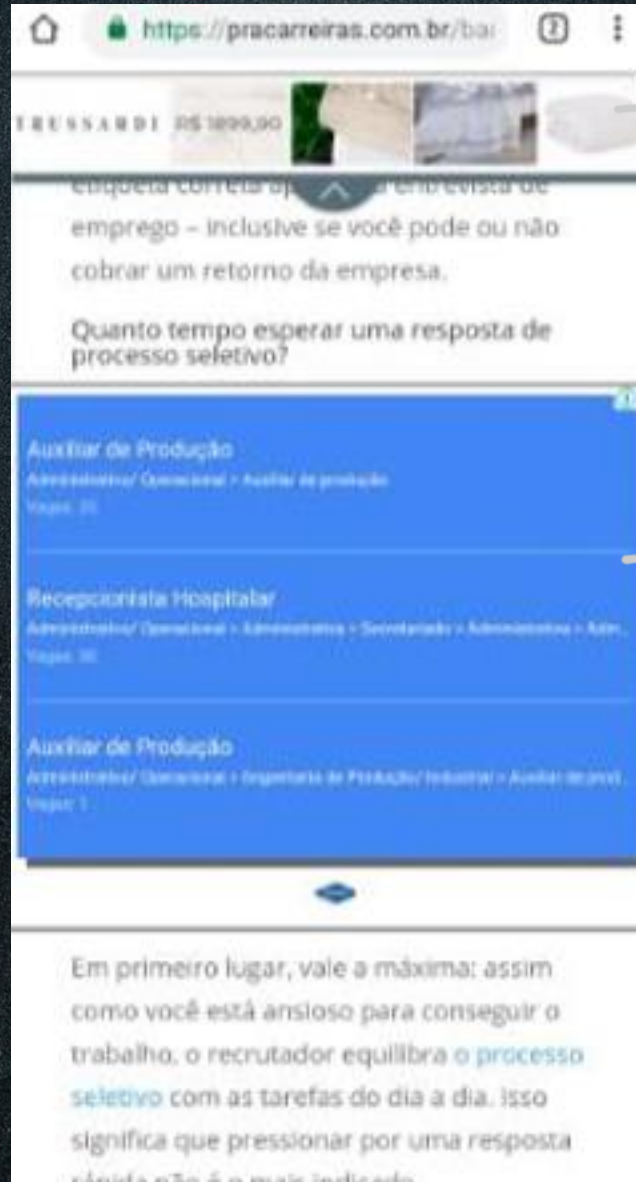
https://pracarreiras.com.br/ba

2

TRUSSARDI R$ 1899,90

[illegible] entrevista de emprego – inclusive se você pode ou não cobrar um retorno da empresa.

Quanto tempo esperar uma resposta de processo seletivo?

Auxiliar de Produção
Administrativo/ Operacional > Auxiliar de produção
Vagas: 35

Recepcionista Hospitalar
Administrativo/ Operacional > Administrativo > Secretariado > Administrativo > Adm...
Vagas: 36

Auxiliar de Produção
Administrativo/ Operacional > Engenharia de Produção/ Industrial > Auxiliar de prod...
Vagas: 1

Em primeiro lugar, vale a máxima: assim como você está ansioso para conseguir o trabalho, o recrutador equilibra o processo seletivo com as tarefas do dia a dia. Isso significa que pressionar por uma resposta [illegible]